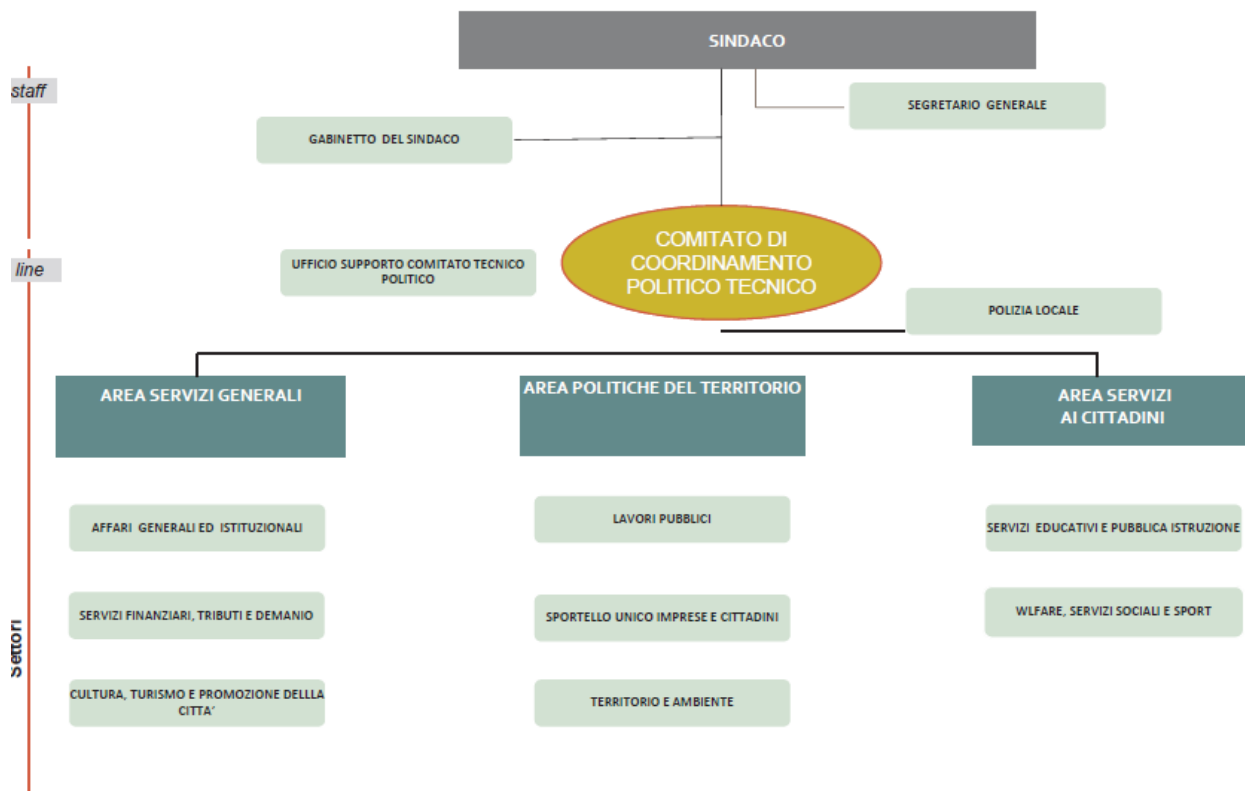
SINDACO

staff

SEGRETARIO GENERALE

GABINETTO DEL SINDACO

line

UFFICIO SUPPORTO COMITATO TECNICO POLITICO

COMITATO DI COORDINAMENTO POLITICO TECNICO

POLIZIA LOCALE

AREA SERVIZI GENERALI

AREA POLITICHE DEL TERRITORIO

AREA SERVIZI AI CITTADINI

Settori

AFFARI GENERALI ED ISTITUZIONALI

SERVIZI FINANZIARI, TRIBUTI E DEMANIO

CULTURA, TURISMO E PROMOZIONE DELLLA CITTA'

LAVORI PUBBLICI

SPORTELLO UNICO IMPRESE E CITTADINI

TERRITORIO E AMBIENTE

SERVIZI EDUCATIVI E PUBBLICA ISTRUZIONE

WLFARE, SERVIZI SOCIALI E SPORT